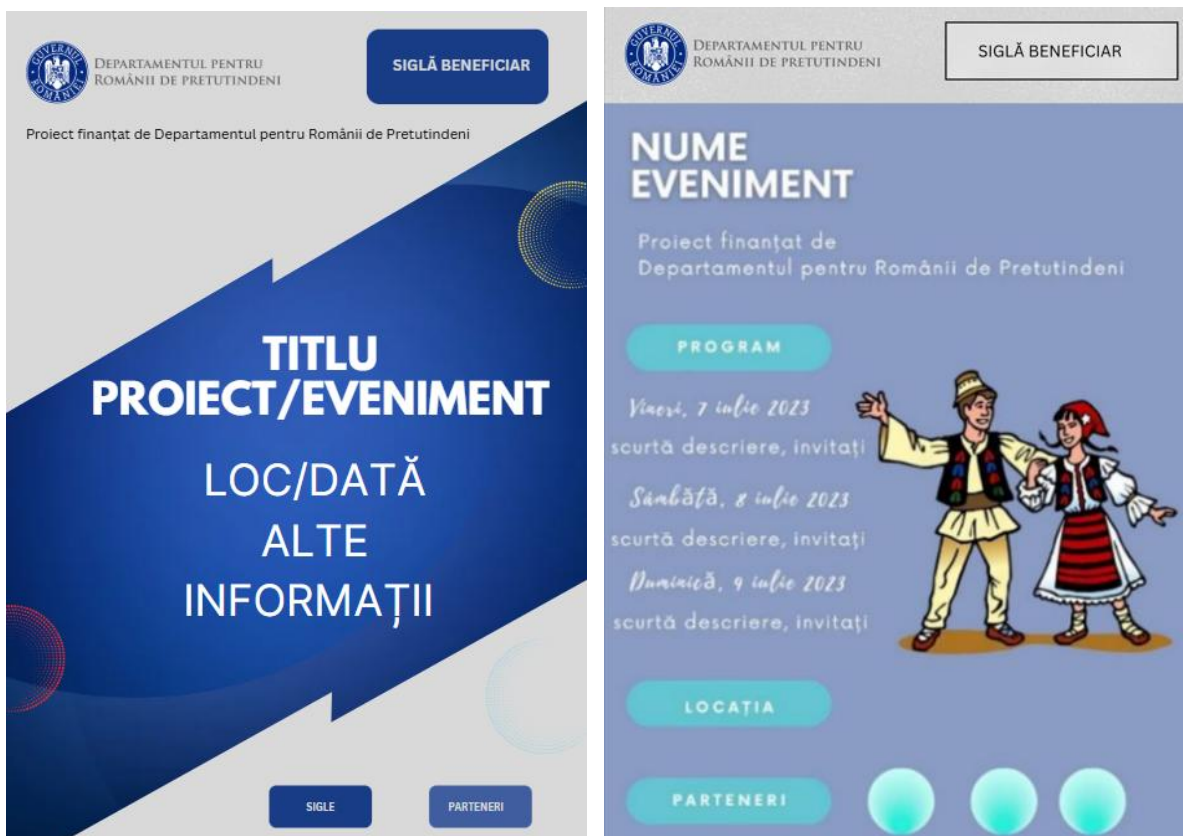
GUVERNUL ROMÂNIEI
DEPARTAMENTUL PENTRU ROMÂNII DE PRETUTINDENI

SIGLĂ BENEFICIAR

Proiect finanțat de Departamentul pentru Românii de Pretutindeni

TITLU PROIECT/EVENIMENT

LOC/DATĂ
ALTE INFORMAȚII

SIGLE

PARTENERI

GUVERNUL ROMÂNIEI
DEPARTAMENTUL PENTRU ROMÂNII DE PRETUTINDENI

SIGLĂ BENEFICIAR

NUME EVENIMENT

Proiect finanțat de Departamentul pentru Românii de Pretutindeni

PROGRAM

Vineri, 7 iulie 2023
scurtă descriere, invitați
Sâmbătă, 8 iulie 2023
scurtă descriere, invitați
Duminică, 9 iulie 2023
scurtă descriere, invitați

LOCAȚIA

PARTENERI